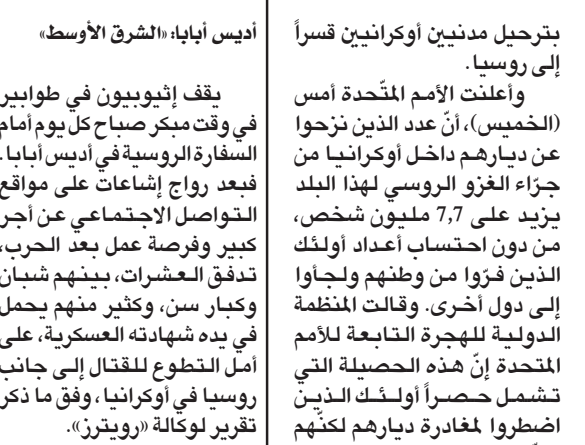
بترحيل مدنيين أوكرانيين قسراً إلى روسيا.

وأعلنت الأمم المتّحدة أمس (الخميس)، أنّ عدد الذين نزحوا عن ديارهم داخل أوكرانيا من جرّاء الغزو الروسي لهذا البلد يزيد على 7,7 مليون شخص، من دون احتساب أعداد أولئك الذين فرّوا من وطنهم ولجأوا إلى دول أخرى. وقالت المنظمة الدولية للهجرة التابعة للأمم المتحدة إنّ هذه الحصيلة التي تشمل حصراً أولئك الذين اضطروا لمغادرة ديارهم لكنّهم

أديس أبابا: «الشرق الأوسط»

يقف إثيوبيون في طوابير في وقت مبكر صباح كل يوم أمام السفارة الروسية في أديس أبابا. فبعد رواج إشاعات على مواقع التواصل الاجتماعي عن أجر كبير وفرصة عمل بعد الحرب، تدفق العشرات، بينهم شبان وكبار سن، وكثير منهم يحمل في يده شهادته العسكرية، على أمل التطوع للقتال إلى جانب روسيا في أوكرانيا، وفق ما ذكر تقرير لوكالة «رويترز».